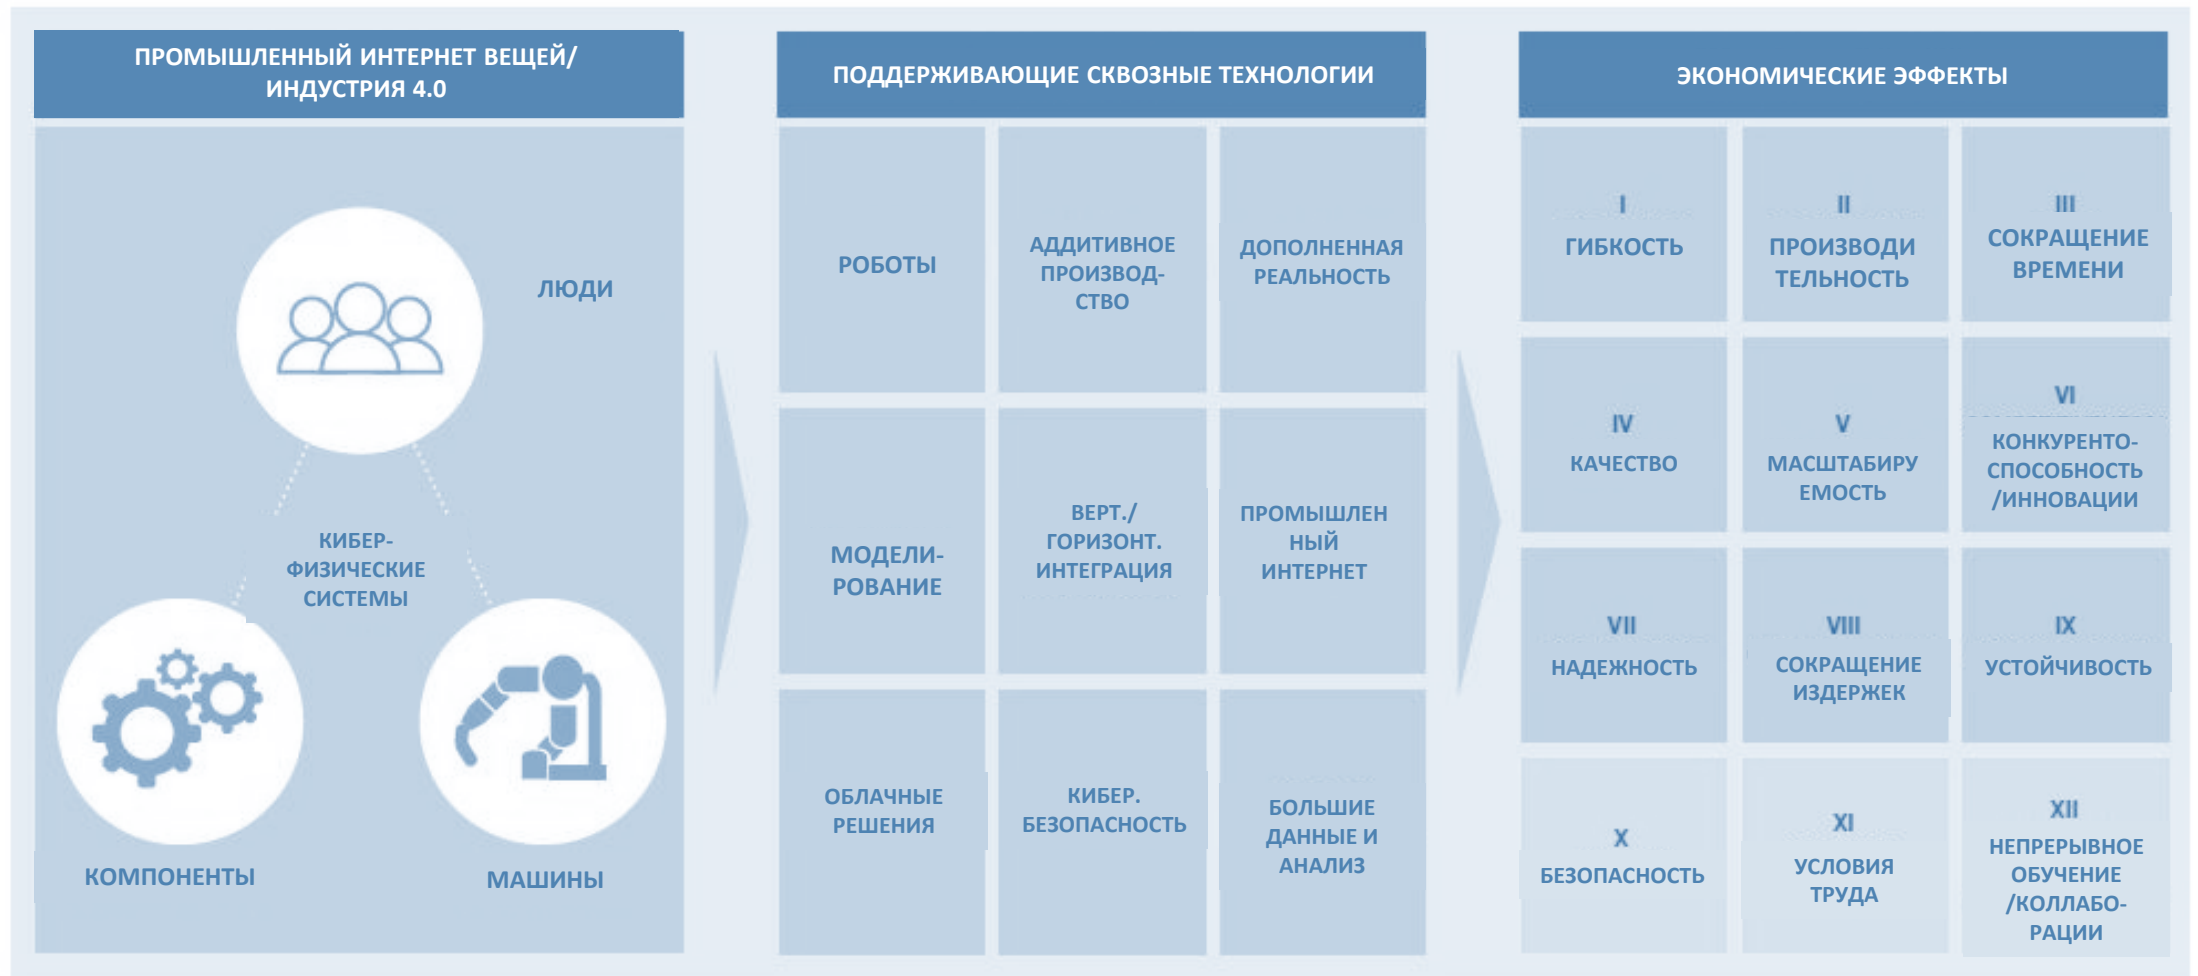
ПРОМЫШЛЕННЫЙ ИНТЕРНЕТ ВЕЩЕЙ/ ИНДУСТРИЯ 4.0

ЛЮДИ

КИБЕР-ФИЗИЧЕСКИЕ СИСТЕМЫ

КОМПОНЕНТЫ

МАШИНЫ

ПОДДЕРЖИВАЮЩИЕ СКВОЗНЫЕ ТЕХНОЛОГИИ

| РОБОТЫ | АДДИТИВНОЕ ПРОИЗВОДСТВО | ДОПОЛНЕННАЯ РЕАЛЬНОСТЬ |
|---|---|---|
| МОДЕЛИРОВАНИЕ | ВЕРТ./ ГОРИЗОНТ. ИНТЕГРАЦИЯ | ПРОМЫШЛЕННЫЙ ИНТЕРНЕТ |
| ОБЛАЧНЫЕ РЕШЕНИЯ | КИБЕР. БЕЗОПАСНОСТЬ | БОЛЬШИЕ ДАННЫЕ И АНАЛИЗ |

ЭКОНОМИЧЕСКИЕ ЭФФЕКТЫ

| I ГИБКОСТЬ | II ПРОИЗВОДИТЕЛЬНОСТЬ | III СОКРАЩЕНИЕ ВРЕМЕНИ |
|---|---|---|
| IV КАЧЕСТВО | V МАСШТАБИРУЕМОСТЬ | VI КОНКУРЕНТОСПОСОБНОСТЬ /ИННОВАЦИИ |
| VII НАДЕЖНОСТЬ | VIII СОКРАЩЕНИЕ ИЗДЕРЖЕК | IX УСТОЙЧИВОСТЬ |
| X БЕЗОПАСНОСТЬ | XI УСЛОВИЯ ТРУДА | XII НЕПРЕРЫВНОЕ ОБУЧЕНИЕ /КОЛЛАБОРАЦИИ |